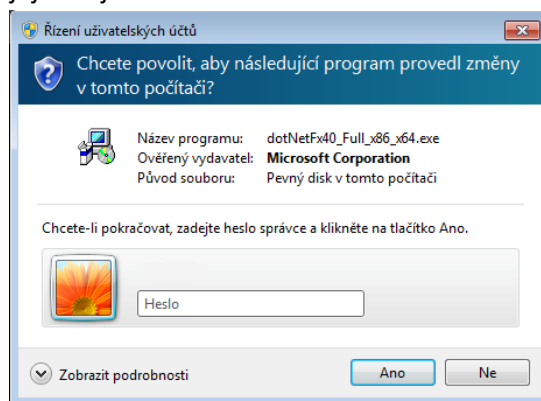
Řízení uživatelských účtů

Chcete povolit, aby následující program provedl změny v tomto počítači?

| Název programu: | dotNetFx40_Full_x86_x64.exe |
|---|---|
| Ověřený vydavatel: | Microsoft Corporation |
| Původ souboru: | Pevný disk v tomto počítači |

Chcete-li pokračovat, zadejte heslo správce a klikněte na tlačítko Ano.

Heslo

Zobrazit podrobnosti

Ano

Ne